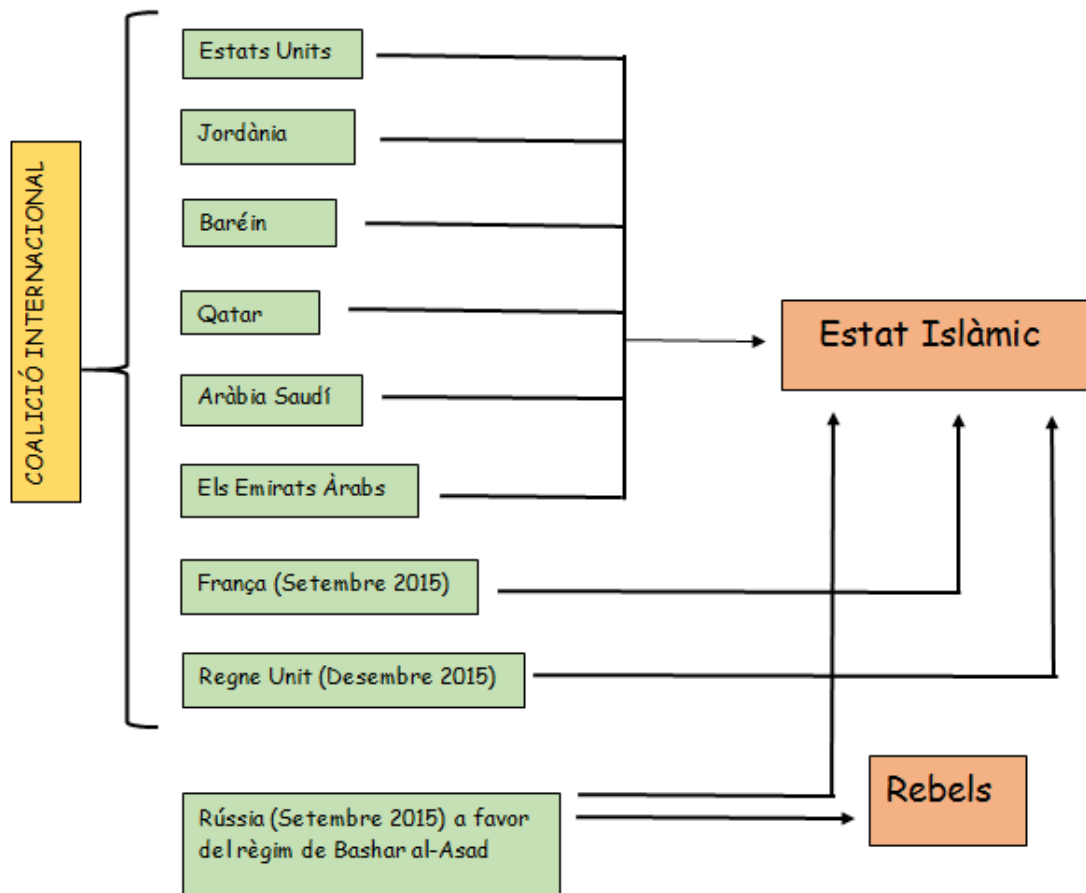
COALICIÓ INTERNACIONAL

Estats Units

Jordània

Baréin

Qatar

Aràbia Saudí

Els Emirats Àrabs

França (Setembre 2015)

Regne Unit (Desembre 2015)

Estat Islàmic

Rússia (Setembre 2015) a favor del règim de Bashar al-Asad

Rebels